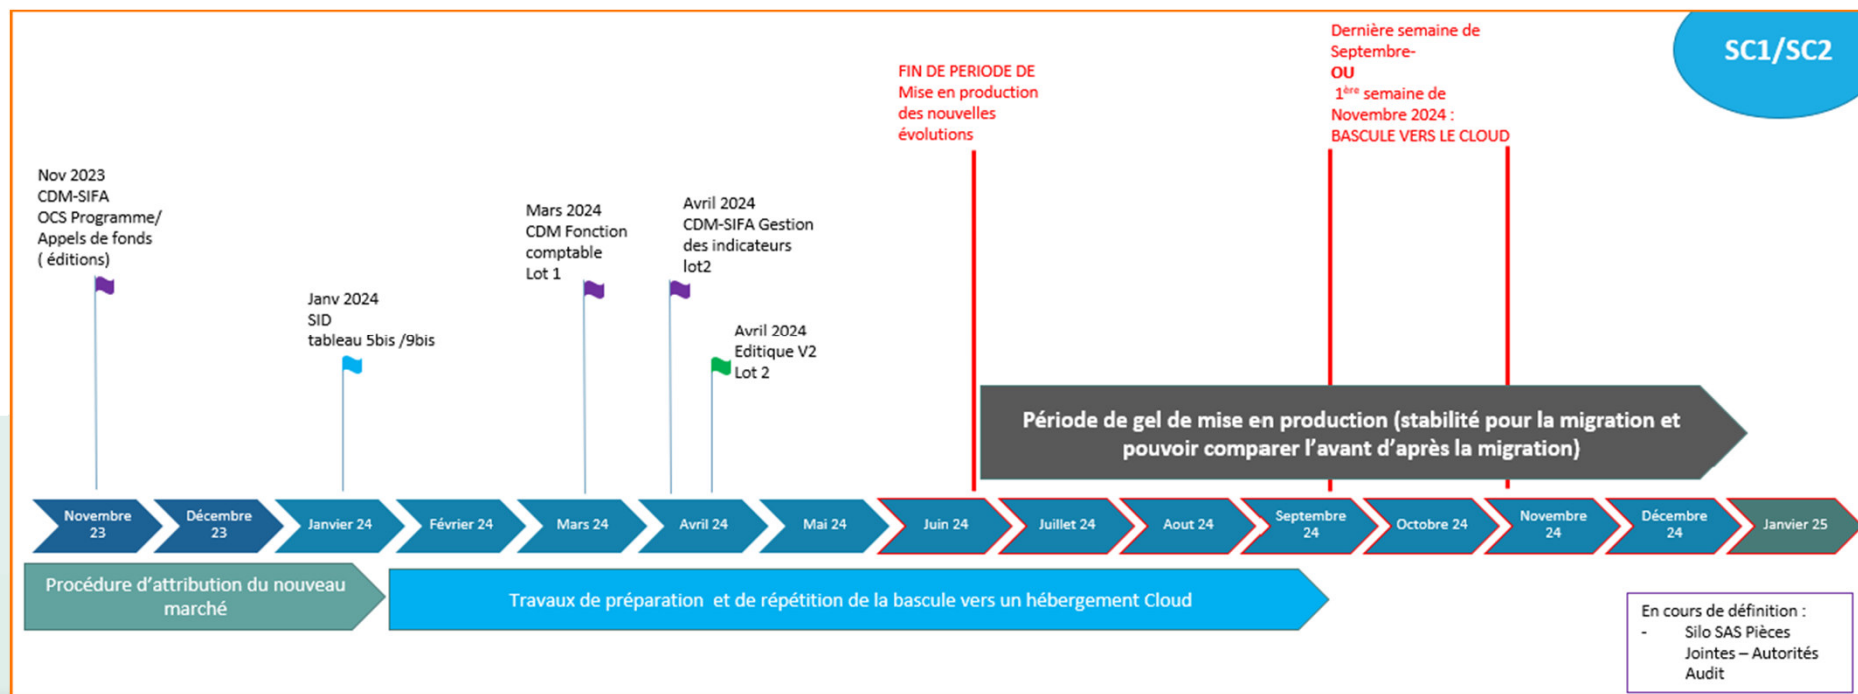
SC1/SC2

Dernière semaine de Septembre-
OU
1$^{ère}$ semaine de Novembre 2024 :
BASCULE VERS LE CLOUD

FIN DE PERIODE DE Mise en production des nouvelles évolutions

Nov 2023
CDM-SIFA
OCS Programme/ Appels de fonds ( éditions)

Janv 2024
SID
tableau 5bis /9bis

Mars 2024
CDM Fonction comptable
Lot 1

Avril 2024
CDM-SIFA Gestion des indicateurs lot2

Avril 2024
Editique V2
Lot 2

Période de gel de mise en production (stabilité pour la migration et pouvoir comparer l'avant d'après la migration)

Novembre 23
Décembre 23
Janvier 24
Février 24
Mars 24
Avril 24
Mai 24
Juin 24
Juillet 24
Aout 24
Septembre 24
Octobre 24
Novembre 24
Décembre 24
Janvier 25

Procédure d'attribution du nouveau marché

Travaux de préparation et de répétition de la bascule vers un hébergement Cloud

En cours de définition :
- Silo SAS Pièces Jointes – Autorités Audit